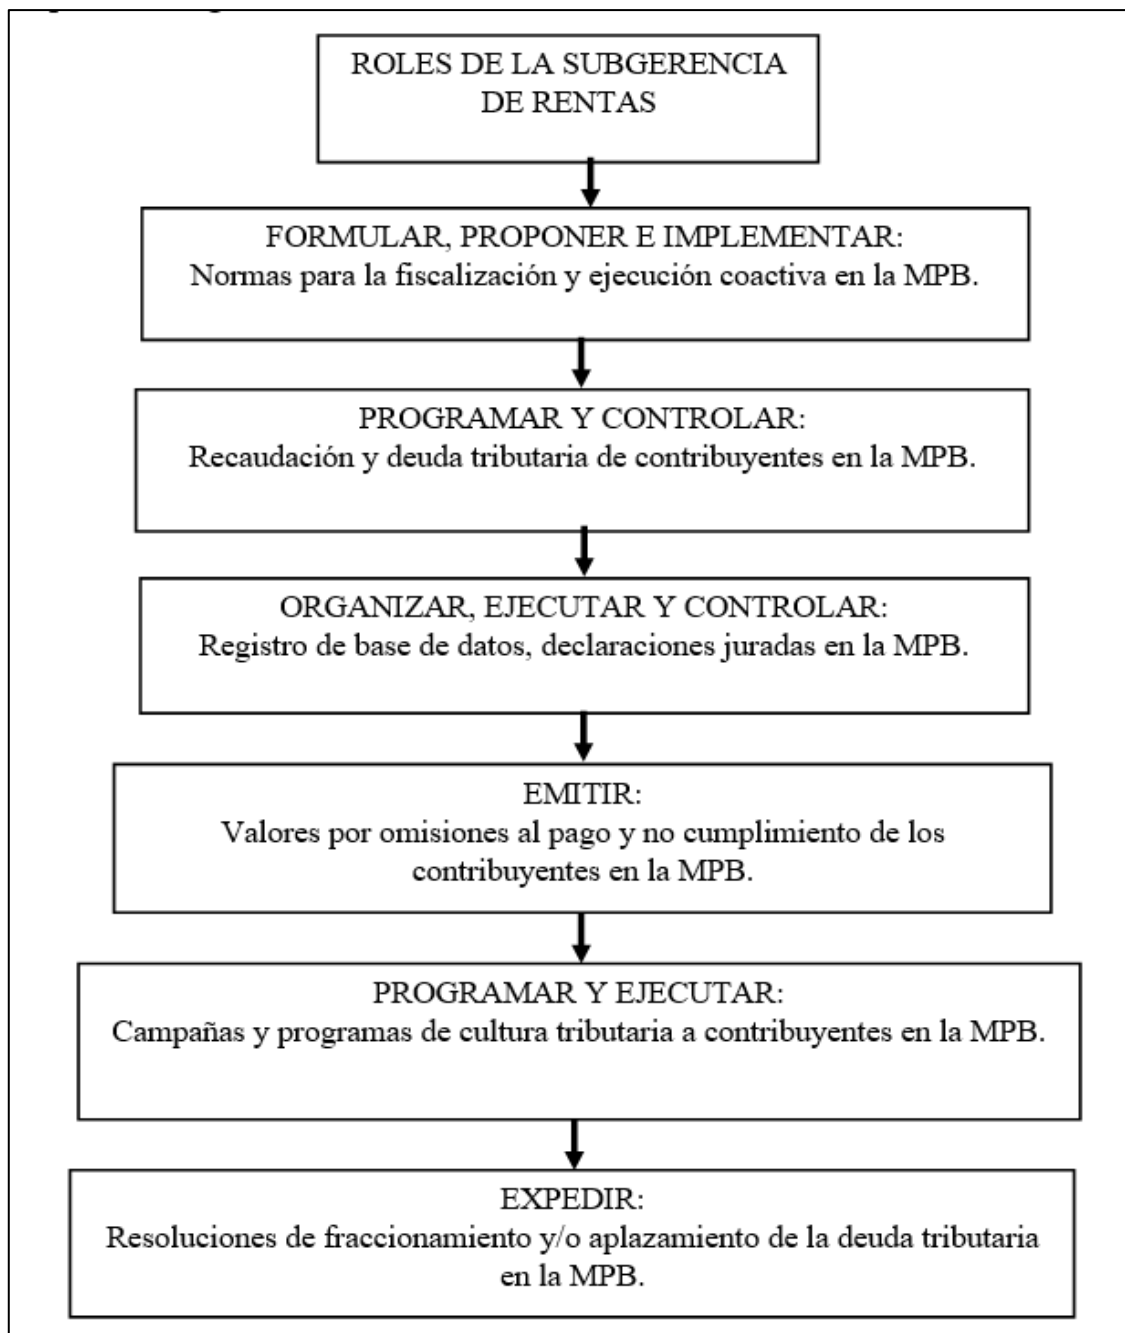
ROLES DE LA SUBGERENCIA DE RENTAS

FORMULAR, PROPONER E IMPLEMENTAR:
Normas para la fiscalización y ejecución coactiva en la MPB.

PROGRAMAR Y CONTROLAR:
Recaudación y deuda tributaria de contribuyentes en la MPB.

ORGANIZAR, EJECUTAR Y CONTROLAR:
Registro de base de datos, declaraciones juradas en la MPB.

EMITIR:
Valores por omisiones al pago y no cumplimiento de los contribuyentes en la MPB.

PROGRAMAR Y EJECUTAR:
Campañas y programas de cultura tributaria a contribuyentes en la MPB.

EXPEDIR:
Resoluciones de fraccionamiento y/o aplazamiento de la deuda tributaria en la MPB.